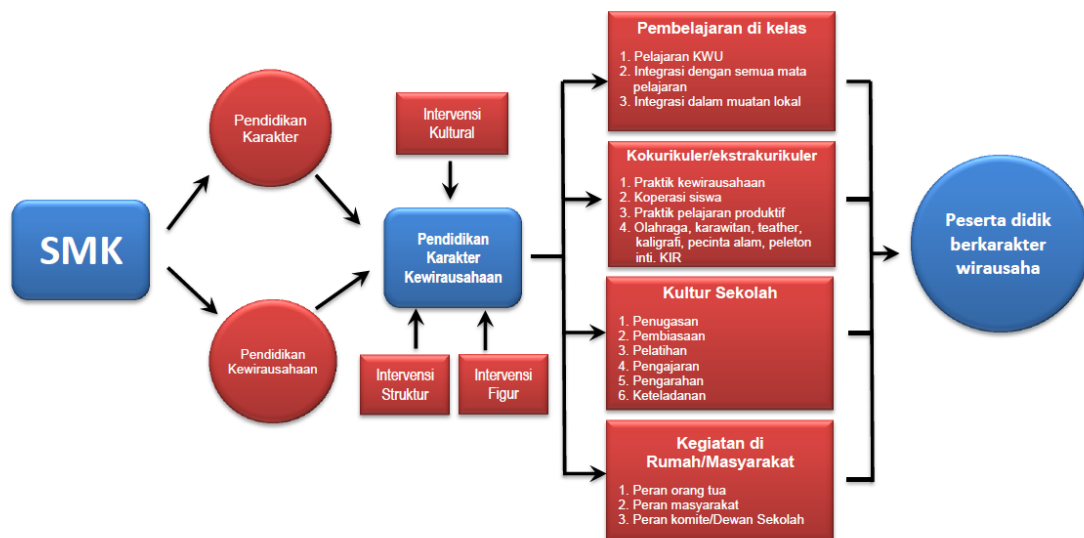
SMK

Pendidikan Karakter

Pendidikan Kewirausahaan

Intervensi Kultural

Pendidikan Karakter Kewirausahaan

Intervensi Struktur

Intervensi Figur

Pembelajaran di kelas
1. Pelajaran KWU
2. Integrasi dengan semua mata pelajaran
3. Integrasi dalam muatan lokal

Kokurikuler/ekstrakurikuler
1. Praktik kewirausahaan
2. Koperasi siswa
3. Praktik pelajaran produktif
4. Olahraga, karawitan, teather, kaligrafi, pecinta alam, peleton inti. KIR

Kultur Sekolah
1. Penugasan
2. Pembiasaan
3. Pelatihan
4. Pengajaran
5. Pengarahan
6. Keteladanan

Kegiatan di Rumah/Masyarakat
1. Peran orang tua
2. Peran masyarakat
3. Peran komite/Dewan Sekolah

Peserta didik berkarakter wirausaha